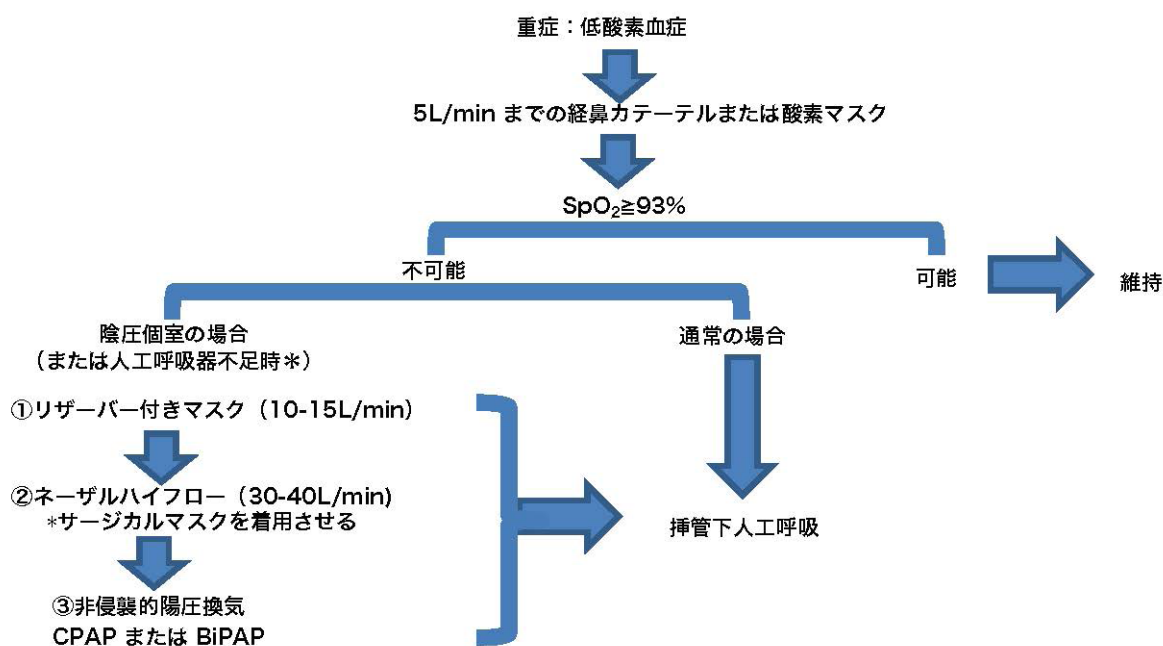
重症：低酸素血症

5L/min までの経鼻カテーテルまたは酸素マスク

$SpO_2 \geqq 93\%$

不可能

可能

維持

陰圧個室の場合
（または人工呼吸器不足時＊）

通常の場合

①リザーバー付きマスク（10-15L/min）

②ネーザルハイフロー（30-40L/min）
＊サージカルマスクを着用させる

③非侵襲的陽圧換気
CPAP または BiPAP

挿管下人工呼吸